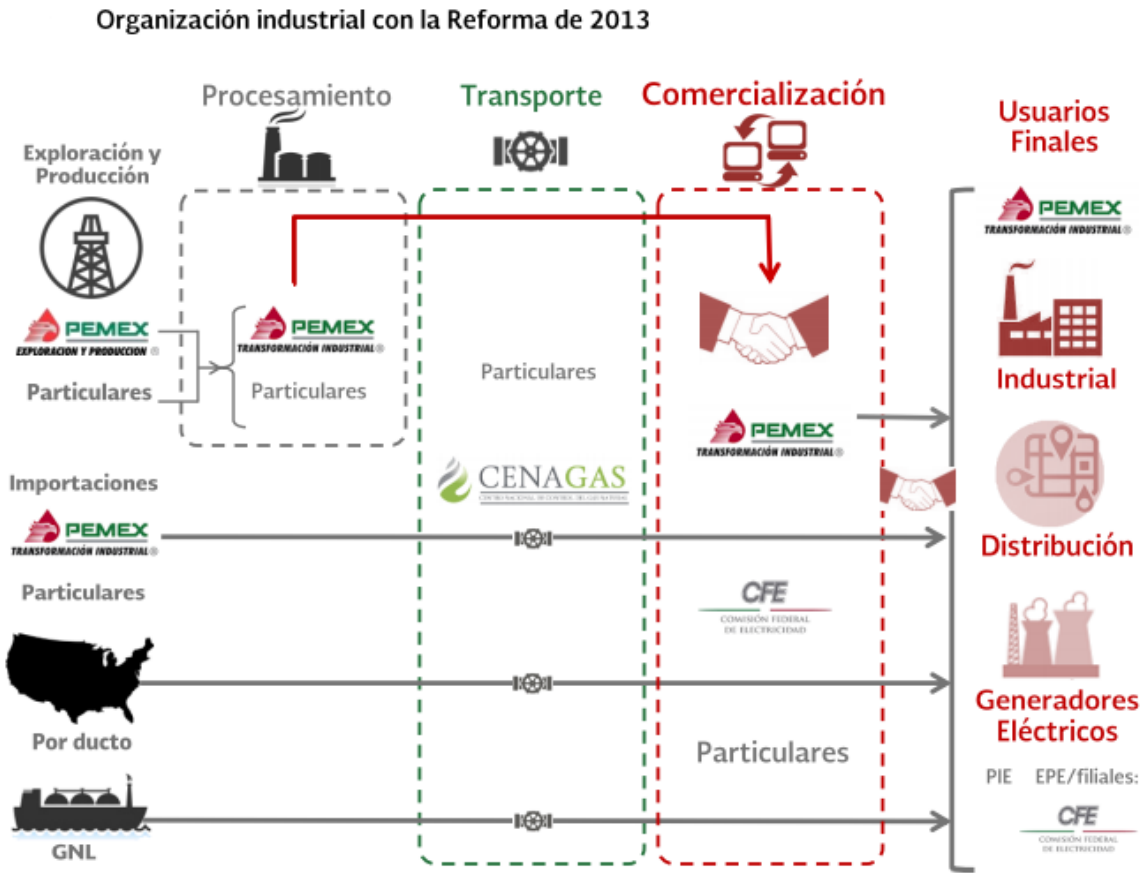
Organización industrial con la Reforma de 2013

Procesamiento

Transporte

Comercialización

Usuarios Finales

Exploración y Producción

PEMEX
EXPLORACIÓN Y PRODUCCIÓN

Particulares

PEMEX
TRANSFORMACIÓN INDUSTRIAL

Particulares

Particulares

PEMEX
TRANSFORMACIÓN INDUSTRIAL

PEMEX
TRANSFORMACIÓN INDUSTRIAL

Industrial

Importaciones

PEMEX
TRANSFORMACIÓN INDUSTRIAL

CENAGAS
CENTRO NACIONAL DE CONTROL DE GAS NATURAL

Distribución

Particulares

CFE
COMISIÓN FEDERAL DE ELECTRICIDAD

Por ducto

Generadores Eléctricos

Particulares

PIE EPE/filiales:

CFE
COMISIÓN FEDERAL DE ELECTRICIDAD

GNL